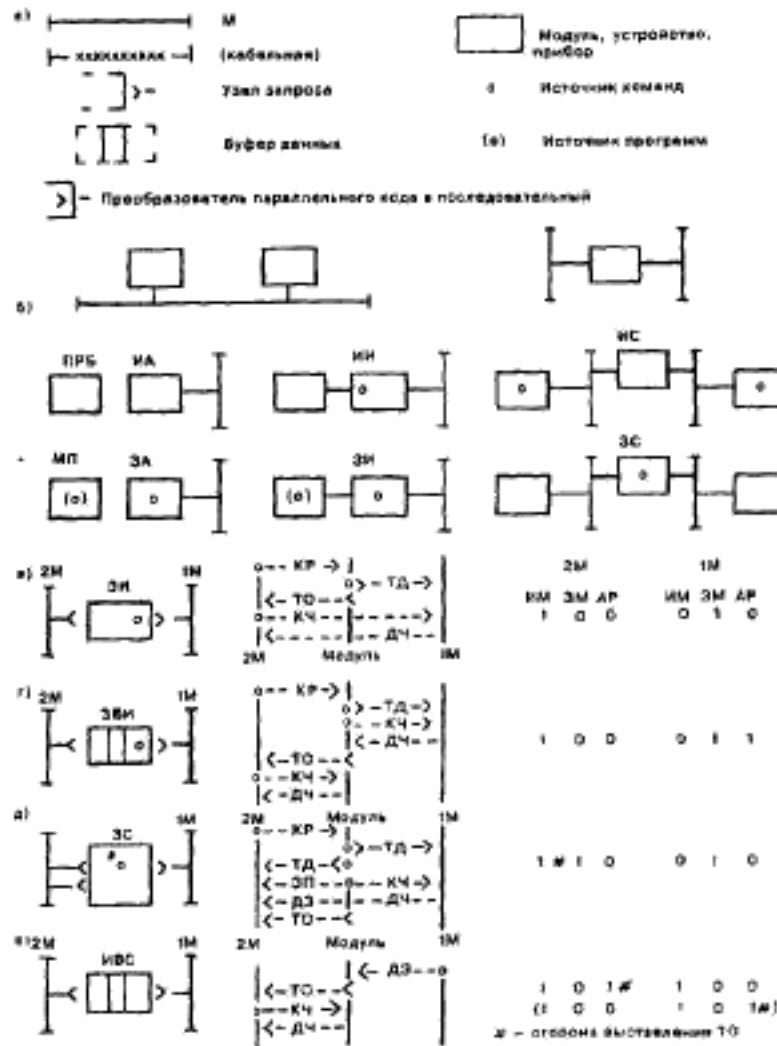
а) М

(кабельная)

Узел запроса

Буфер данных

Модуль, устройство, прибор

Источник команд

Источник программ

Преобразователь параллельного кода в последовательный

б)

ПРБ ИА ИИ ИС

МП ЗА ЗИ ЗС

в) 2М ЗИ 1М

КР ТД ТО КЧ ДЧ

2М Модуль 1М

2М 1М

ИМ ЗМ АР ИМ ЗМ АР
1 0 0 0 1 0

г) 2М ЗБИ 1М

КР ТД КЧ ДЧ ТО КЧ ДЧ

1 0 0 0 1 1

д) ЗС 1М

2М Модуль 1М

КР ТД ТД ЗП КЧ ДЗ ДЧ ТО

1 # 1 0 0 1 0

е) 2М ИБС 1М

2М Модуль 1М

ДЗ ТО КЧ ДЧ

1 0 1 # 1 0 0
(1 0 0 1 0 1 #)

# – сторона выставления ТО